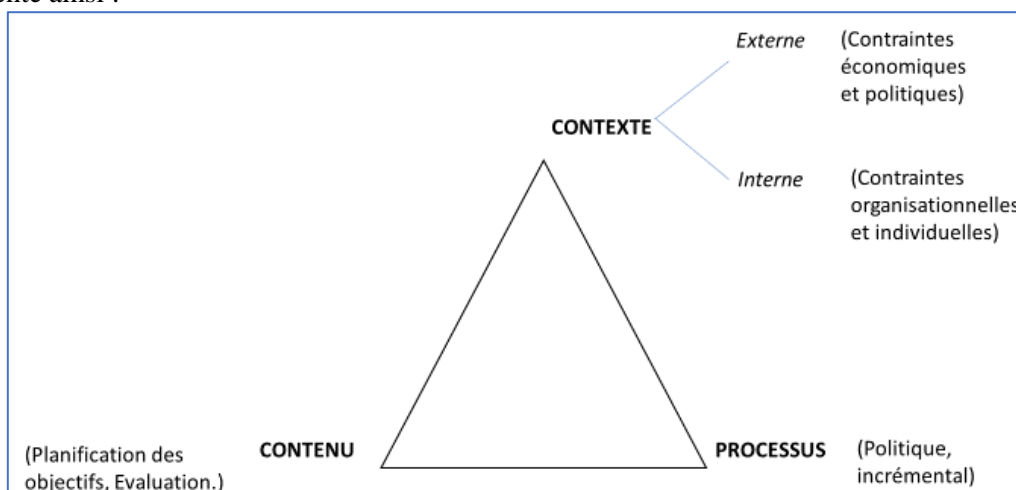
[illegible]

Externe (Contraintes économiques et politiques)

CONTEXTE

Interne (Contraintes organisationnelles et individuelles)

(Planification des objectifs, Evaluation.) CONTENU

PROCESSUS (Politique, incrémental)